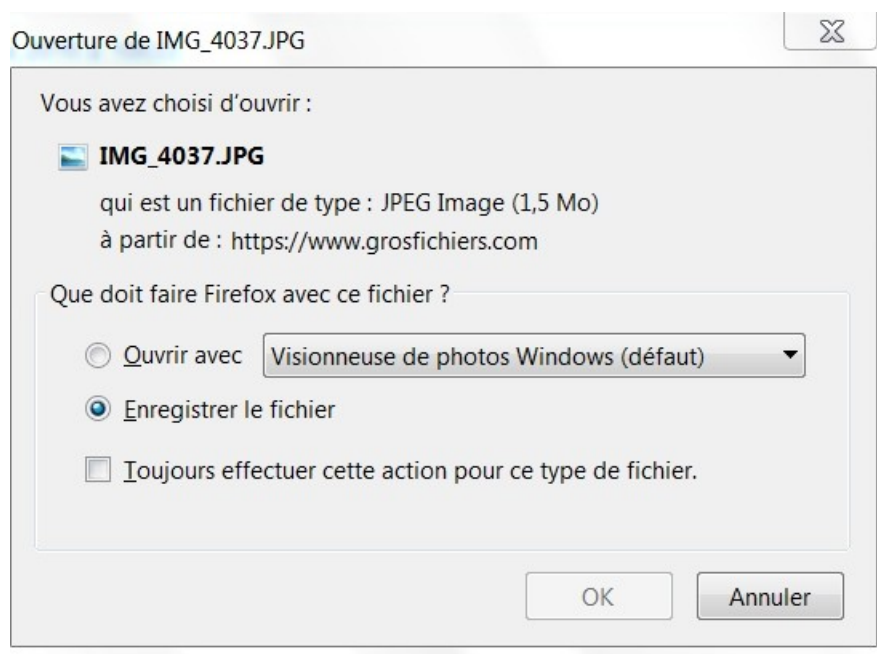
Ouverture de IMG_4037.JPG

Vous avez choisi d'ouvrir :

IMG_4037.JPG

qui est un fichier de type : JPEG Image (1,5 Mo)

à partir de : https://www.grosfichiers.com

Que doit faire Firefox avec ce fichier ?

Ouvrir avec Visionneuse de photos Windows (défaut)

Enregistrer le fichier

Toujours effectuer cette action pour ce type de fichier.

OK Annuler